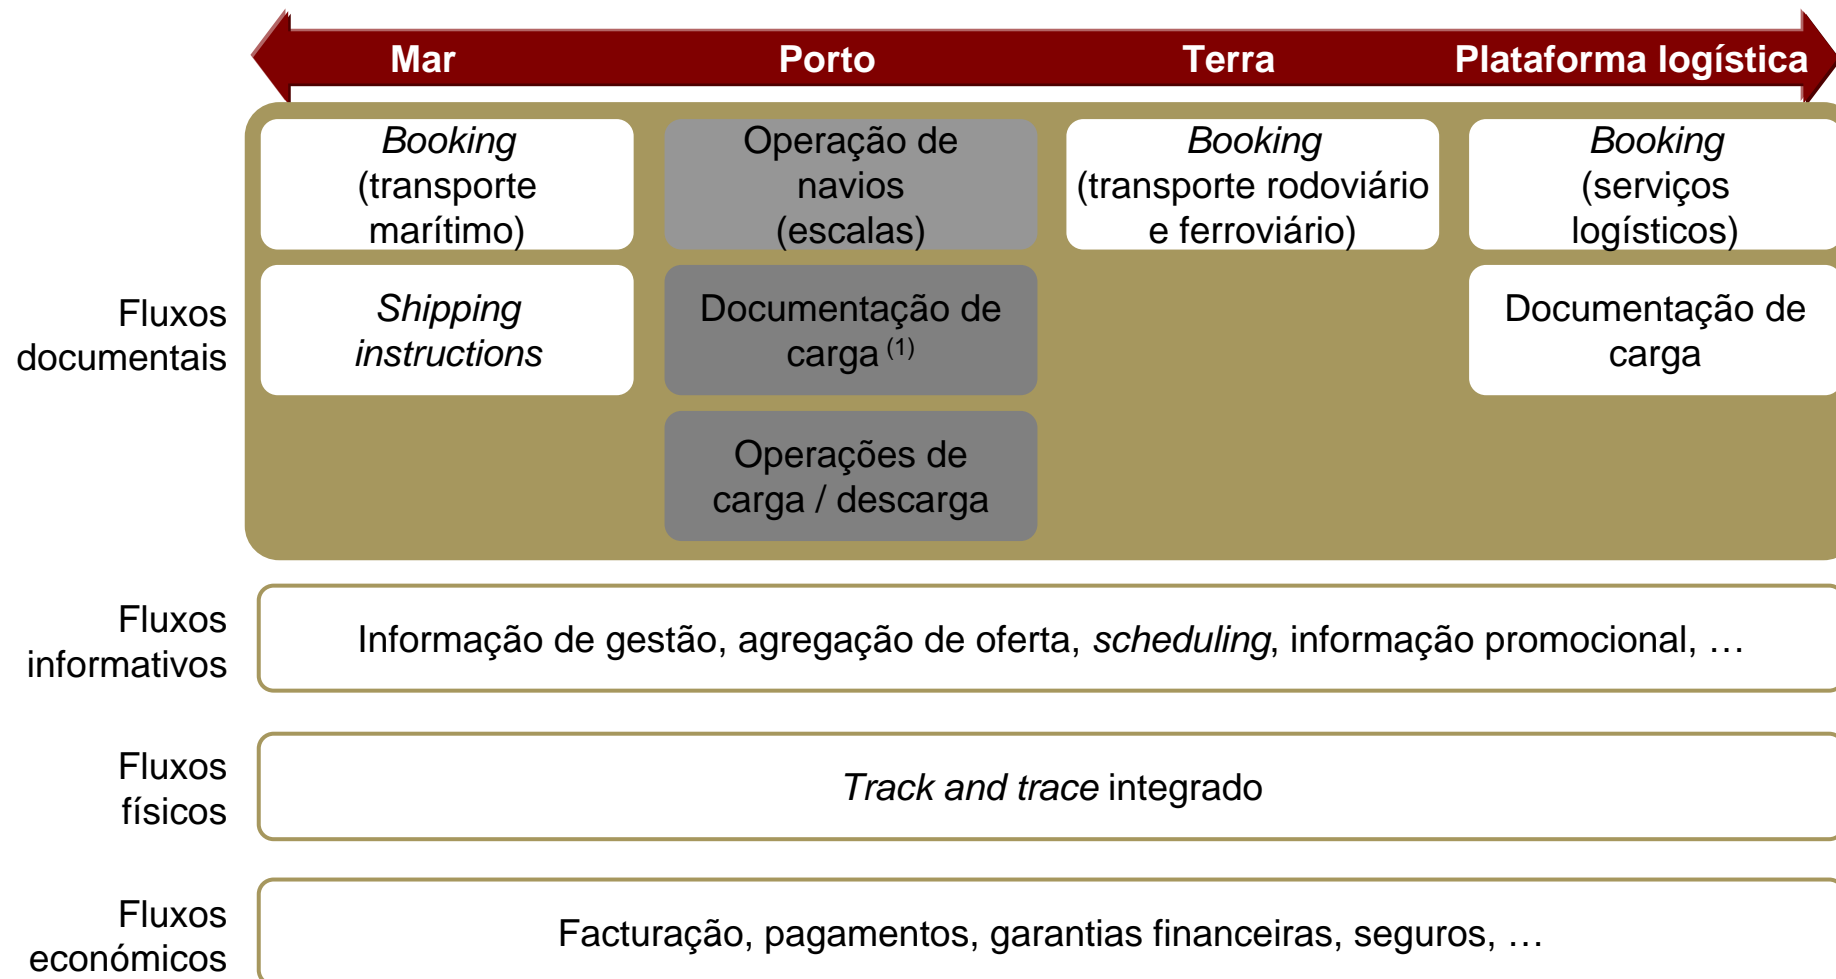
Mar | Porto | Terra | Plataforma logística

Fluxos documentais

Booking (transporte marítimo)

Operação de navios (escalas)

Booking (transporte rodoviário e ferroviário)

Booking (serviços logísticos)

Shipping instructions

Documentação de carga $^{(1)}$

Documentação de carga

Operações de carga / descarga

Fluxos informativos

Informação de gestão, agregação de oferta, scheduling, informação promocional, …

Fluxos físicos

Track and trace integrado

Fluxos económicos

Facturação, pagamentos, garantias financeiras, seguros, …